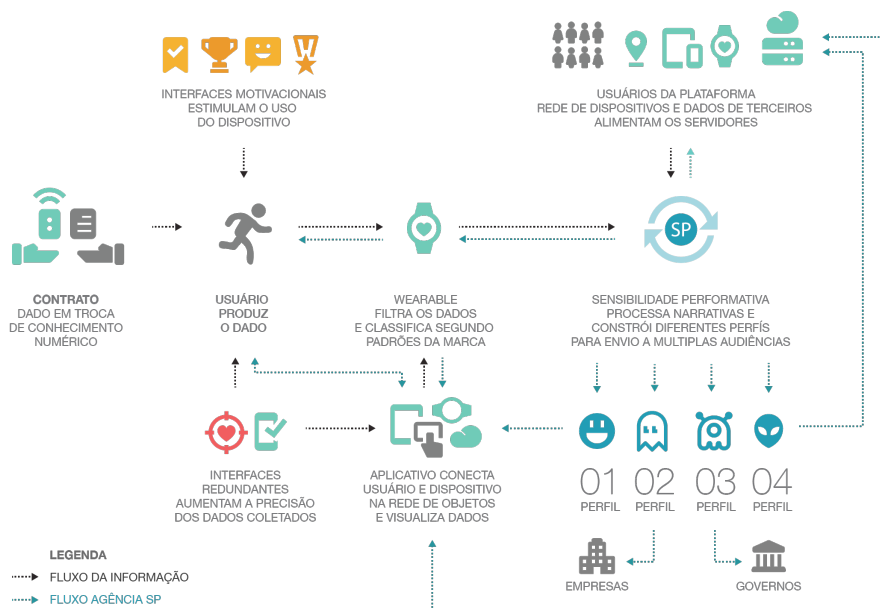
INTERFACES MOTIVACIONAIS ESTIMULAM O USO DO DISPOSITIVO

USUÁRIOS DA PLATAFORMA
REDE DE DISPOSITIVOS E DADOS DE TERCEIROS
ALIMENTAM OS SERVIDORES

SP

CONTRATO
DADO EM TROCA DE CONHECIMENTO NUMÉRICO

USUÁRIO PRODUZ O DADO

WEARABLE
FILTRA OS DADOS E CLASSIFICA SEGUNDO PADRÕES DA MARCA

SENSIBILIDADE PERFORMATIVA
PROCESSA NARRATIVAS E CONSTRÓI DIFERENTES PERFÍS PARA ENVIO A MULTIPLAS AUDIÊNCIAS

INTERFACES REDUNDANTES AUMENTAM A PRECISÃO DOS DADOS COLETADOS

APLICATIVO CONECTA USUÁRIO E DISPOSITIVO NA REDE DE OBJETOS E VISUALIZA DADOS

01
PERFIL

02
PERFIL

03
PERFIL

04
PERFIL

EMPRESAS

GOVERNOS

LEGENDA
FLUXO DA INFORMAÇÃO
FLUXO AGÊNCIA SP